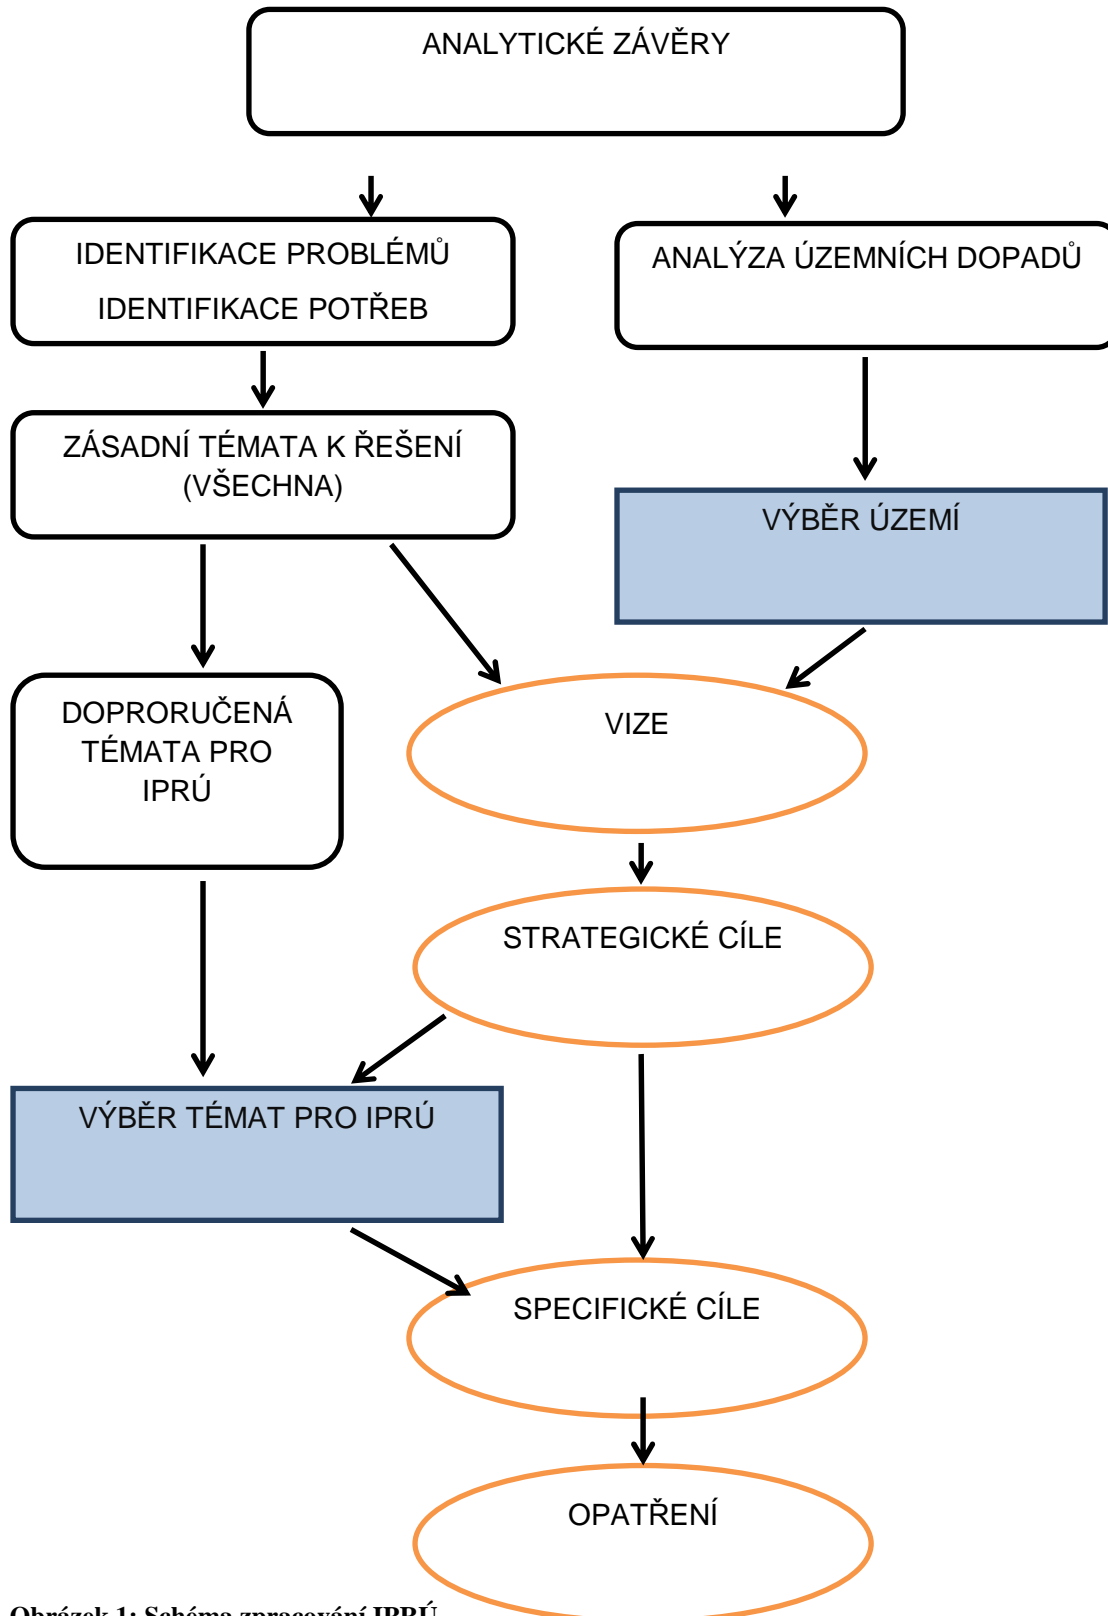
ANALYTICKÉ ZÁVĚRY

IDENTIFIKACE PROBLÉMŮ

IDENTIFIKACE POTŘEB

ANALÝZA ÚZEMNÍCH DOPADŮ

ZÁSADNÍ TÉMATA K ŘEŠENÍ (VŠECHNA)

VÝBĚR ÚZEMÍ

DOPRORUČENÁ TÉMATA PRO IPRÚ

VIZE

STRATEGICKÉ CÍLE

VÝBĚR TÉMAT PRO IPRÚ

SPECIFICKÉ CÍLE

OPATŘENÍ

Obrázek 1: Schéma zpracování IPRÚ